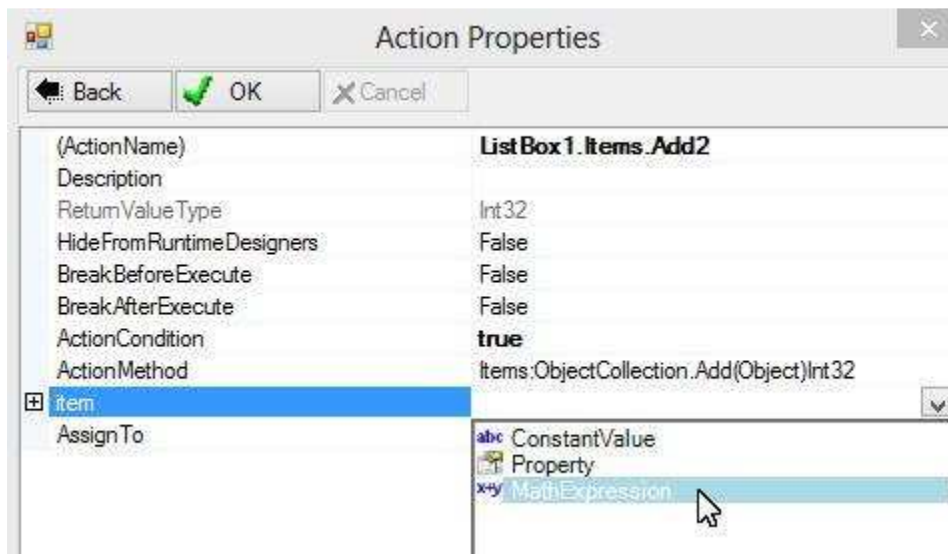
Action Properties

Back
OK
Cancel

| | |
|---|---|
| (ActionName) | ListBox1.Items.Add2 |
| Description | |
| ReturnValueType | Int32 |
| HideFromRuntimeDesigners | False |
| BreakBeforeExecute | False |
| BreakAfterExecute | False |
| ActionCondition | true |
| ActionMethod | Items:ObjectCollection.Add(Object)Int32 |
| item | |
| AssignTo | |

abc ConstantValue
Property
x+y MathExpression